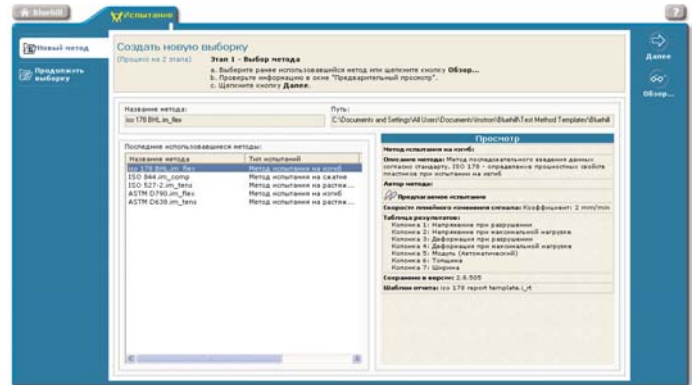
Bluehill

Испытание

?

Новый метод

Продолжить выборку

Создать новую выборку

(Процесс из 2 этапа)

Этап 1 - Выбор метода

a. Выберите ранее использовавшийся метод или щелкните кнопку Обзор...
b. Проверьте информацию в окне "Предварительный просмотр".
c. Щелкните кнопку Далее.

Далее

Обзор...

Название метода:
iso 178 BHL.im_flex

Путь:
C:\Documents and Settings\All Users\Documents\Instron\Bluehill\Test Method Templates\Bluehill

Последние использовавшиеся методы:

| Название метода | Тип испытаний |
|---|---|
| iso 178 BHL.im_flex | Метод испытания на изгиб |
| ISO 844.im_comp | Метод испытания на сжатие |
| ISO 527-2.im_tens | Метод испытания на растяж... |
| ASTM D790.im_flex | Метод испытания на изгиб |
| ASTM D638.im_tens | Метод испытания на растяж... |

Просмотр

Метод испытания на изгиб

Описание метода: Метод последовательного введения данных согласно стандарту, ISO 178 - определение прочностных свойств пластиков при испытании на изгиб

Автор метода:

Предлагаемое испытание

Скорость линейного изменения сигнала: Коэффициент: 2 mm/min

Таблица результатов:
Колонка 1: Напряжение при разрушении
Колонка 2: Напряжение при максимальной нагрузке
Колонка 3: Деформация при разрушении
Колонка 4: Деформация при максимальной нагрузке
Колонка 5: Модуль (Автоматический)
Колонка 6: Толщина
Колонка 7: Ширина

Сохранено в версии: 2.6.505

Шаблон отчета: iso 178 report template.L_rt